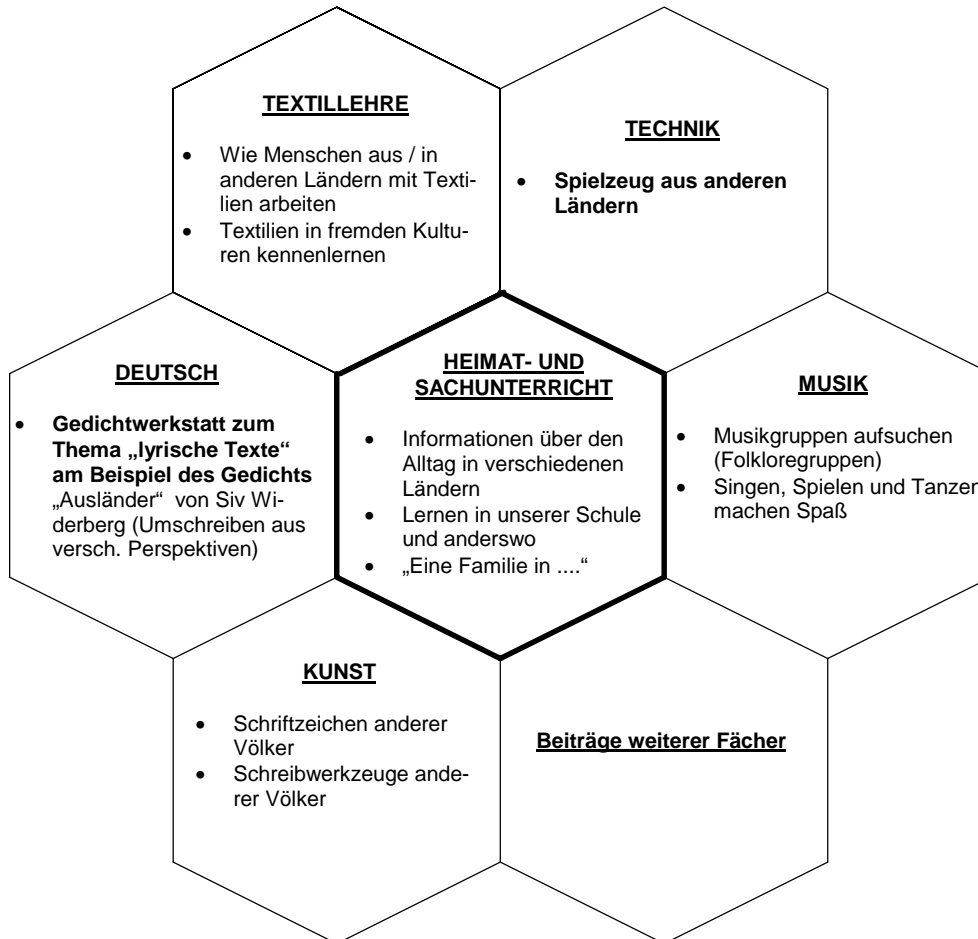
**TEXTILLEHRE**

- Wie Menschen aus / in anderen Ländern mit Textilien arbeiten
- Textilien in fremden Kulturen kennenlernen

**TECHNIK**

- **Spielzeug aus anderen Ländern**

**DEUTSCH**

- **Gedichtwerkstatt zum Thema „lyrische Texte" am Beispiel des Gedichts** „Ausländer" von Siv Widerberg (Umschreiben aus versch. Perspektiven)

**HEIMAT- UND SACHUNTERRICHT**

- Informationen über den Alltag in verschiedenen Ländern
- Lernen in unserer Schule und anderswo
- „Eine Familie in ...."

**MUSIK**

- Musikgruppen aufsuchen (Folkloregruppen)
- Singen, Spielen und Tanzen machen Spaß

**KUNST**

- Schriftzeichen anderer Völker
- Schreibwerkzeuge anderer Völker

**Beiträge weiterer Fächer**